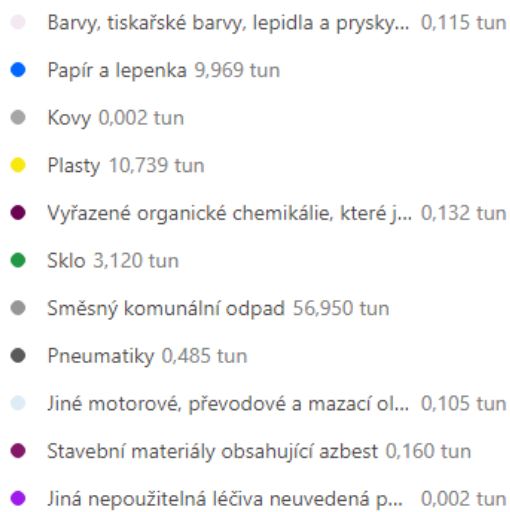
Barvy, tiskařské barvy, lepidla a prysky... 0,115 tun

Papír a lepenka 9,969 tun

Kovy 0,002 tun

Plasty 10,739 tun

Vyřazené organické chemikálie, které j... 0,132 tun

Sklo 3,120 tun

Směsný komunální odpad 56,950 tun

Pneumatiky 0,485 tun

Jiné motorové, převodové a mazací ol... 0,105 tun

Stavební materiály obsahující azbest 0,160 tun

Jiná nepoužitelná léčiva neuvedená p... 0,002 tun